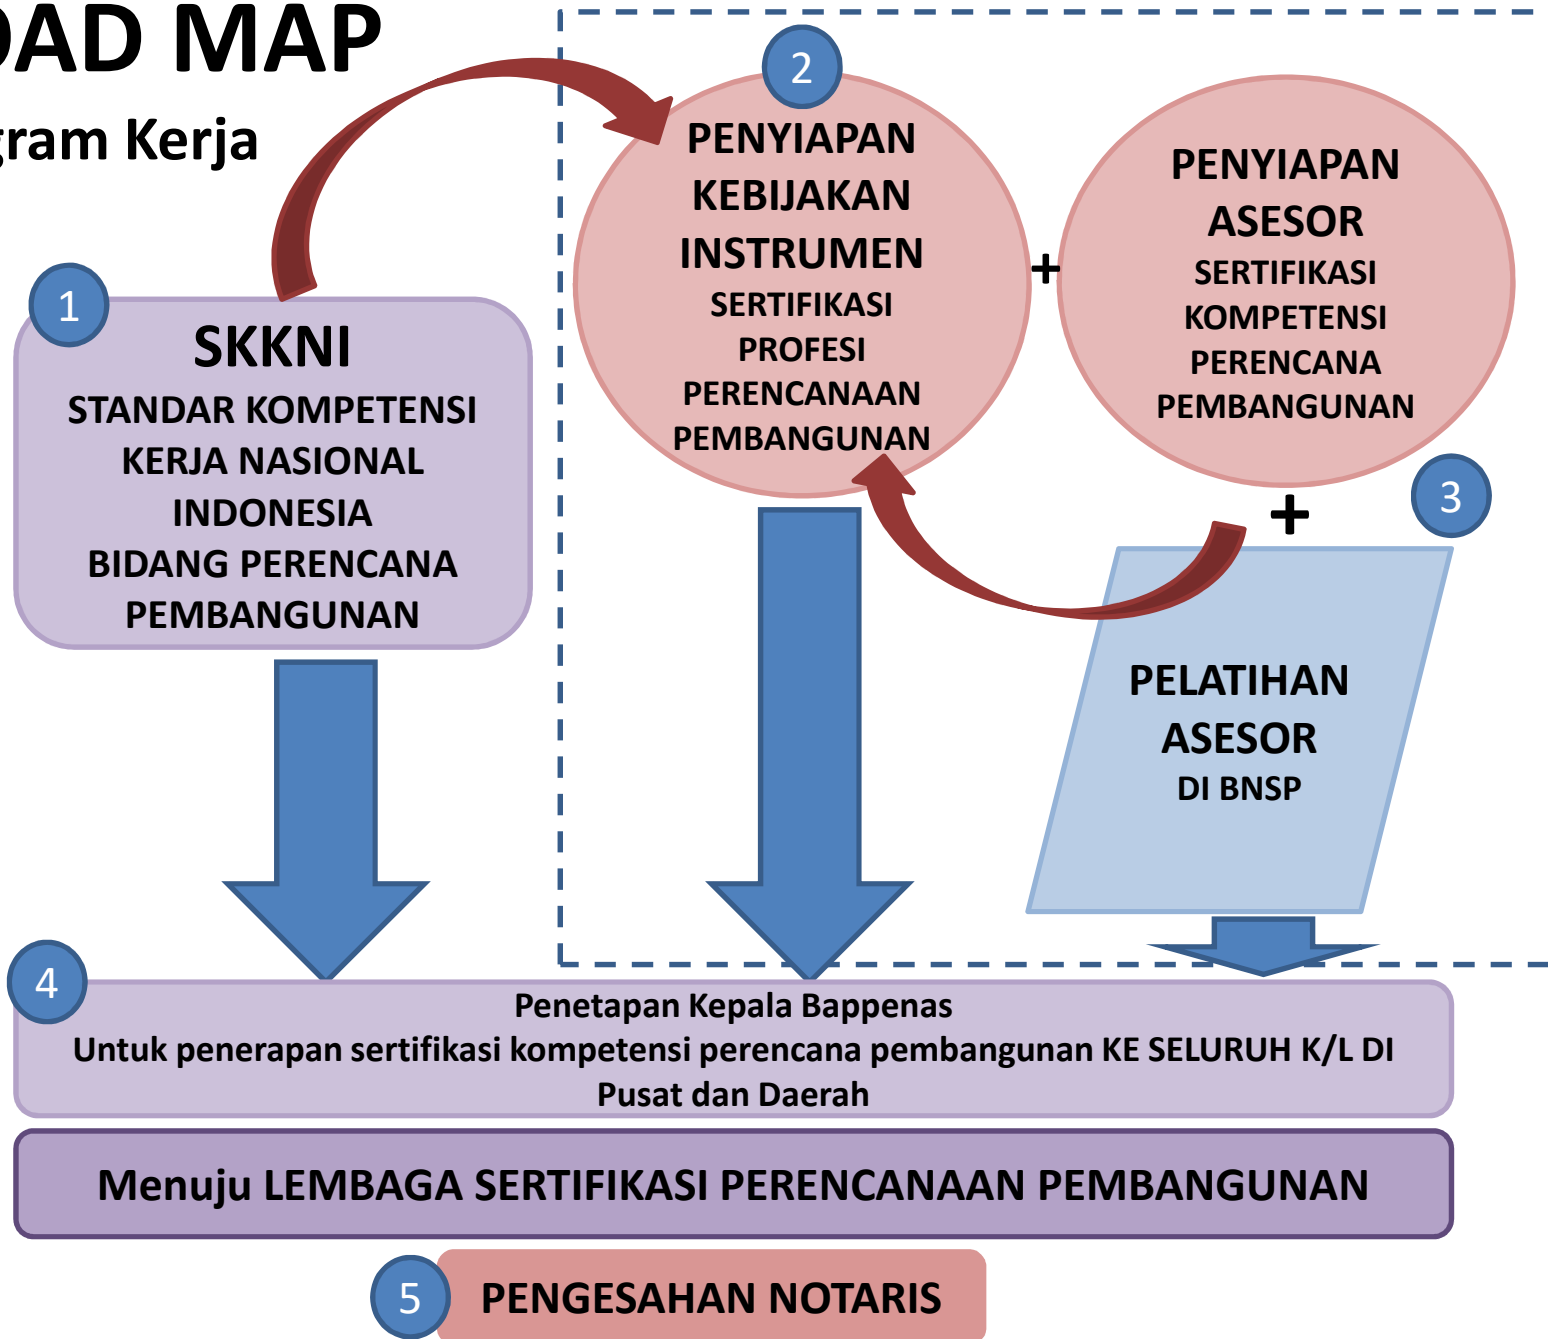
DAD MAP

gram Kerja

1

SKKNI

STANDAR KOMPETENSI KERJA NASIONAL INDONESIA BIDANG PERENCANA PEMBANGUNAN

2

PENYIAPAN KEBIJAKAN INSTRUMEN

SERTIFIKASI PROFESI PERENCANAAN PEMBANGUNAN

+

PENYIAPAN ASESOR

SERTIFIKASI KOMPETENSI PERENCANA PEMBANGUNAN

+

3

PELATIHAN ASESOR

DI BNSP

4

Penetapan Kepala Bappenas
Untuk penerapan sertifikasi kompetensi perencana pembangunan KE SELURUH K/L DI Pusat dan Daerah

Menuju LEMBAGA SERTIFIKASI PERENCANAAN PEMBANGUNAN

5

PENGESAHAN NOTARIS